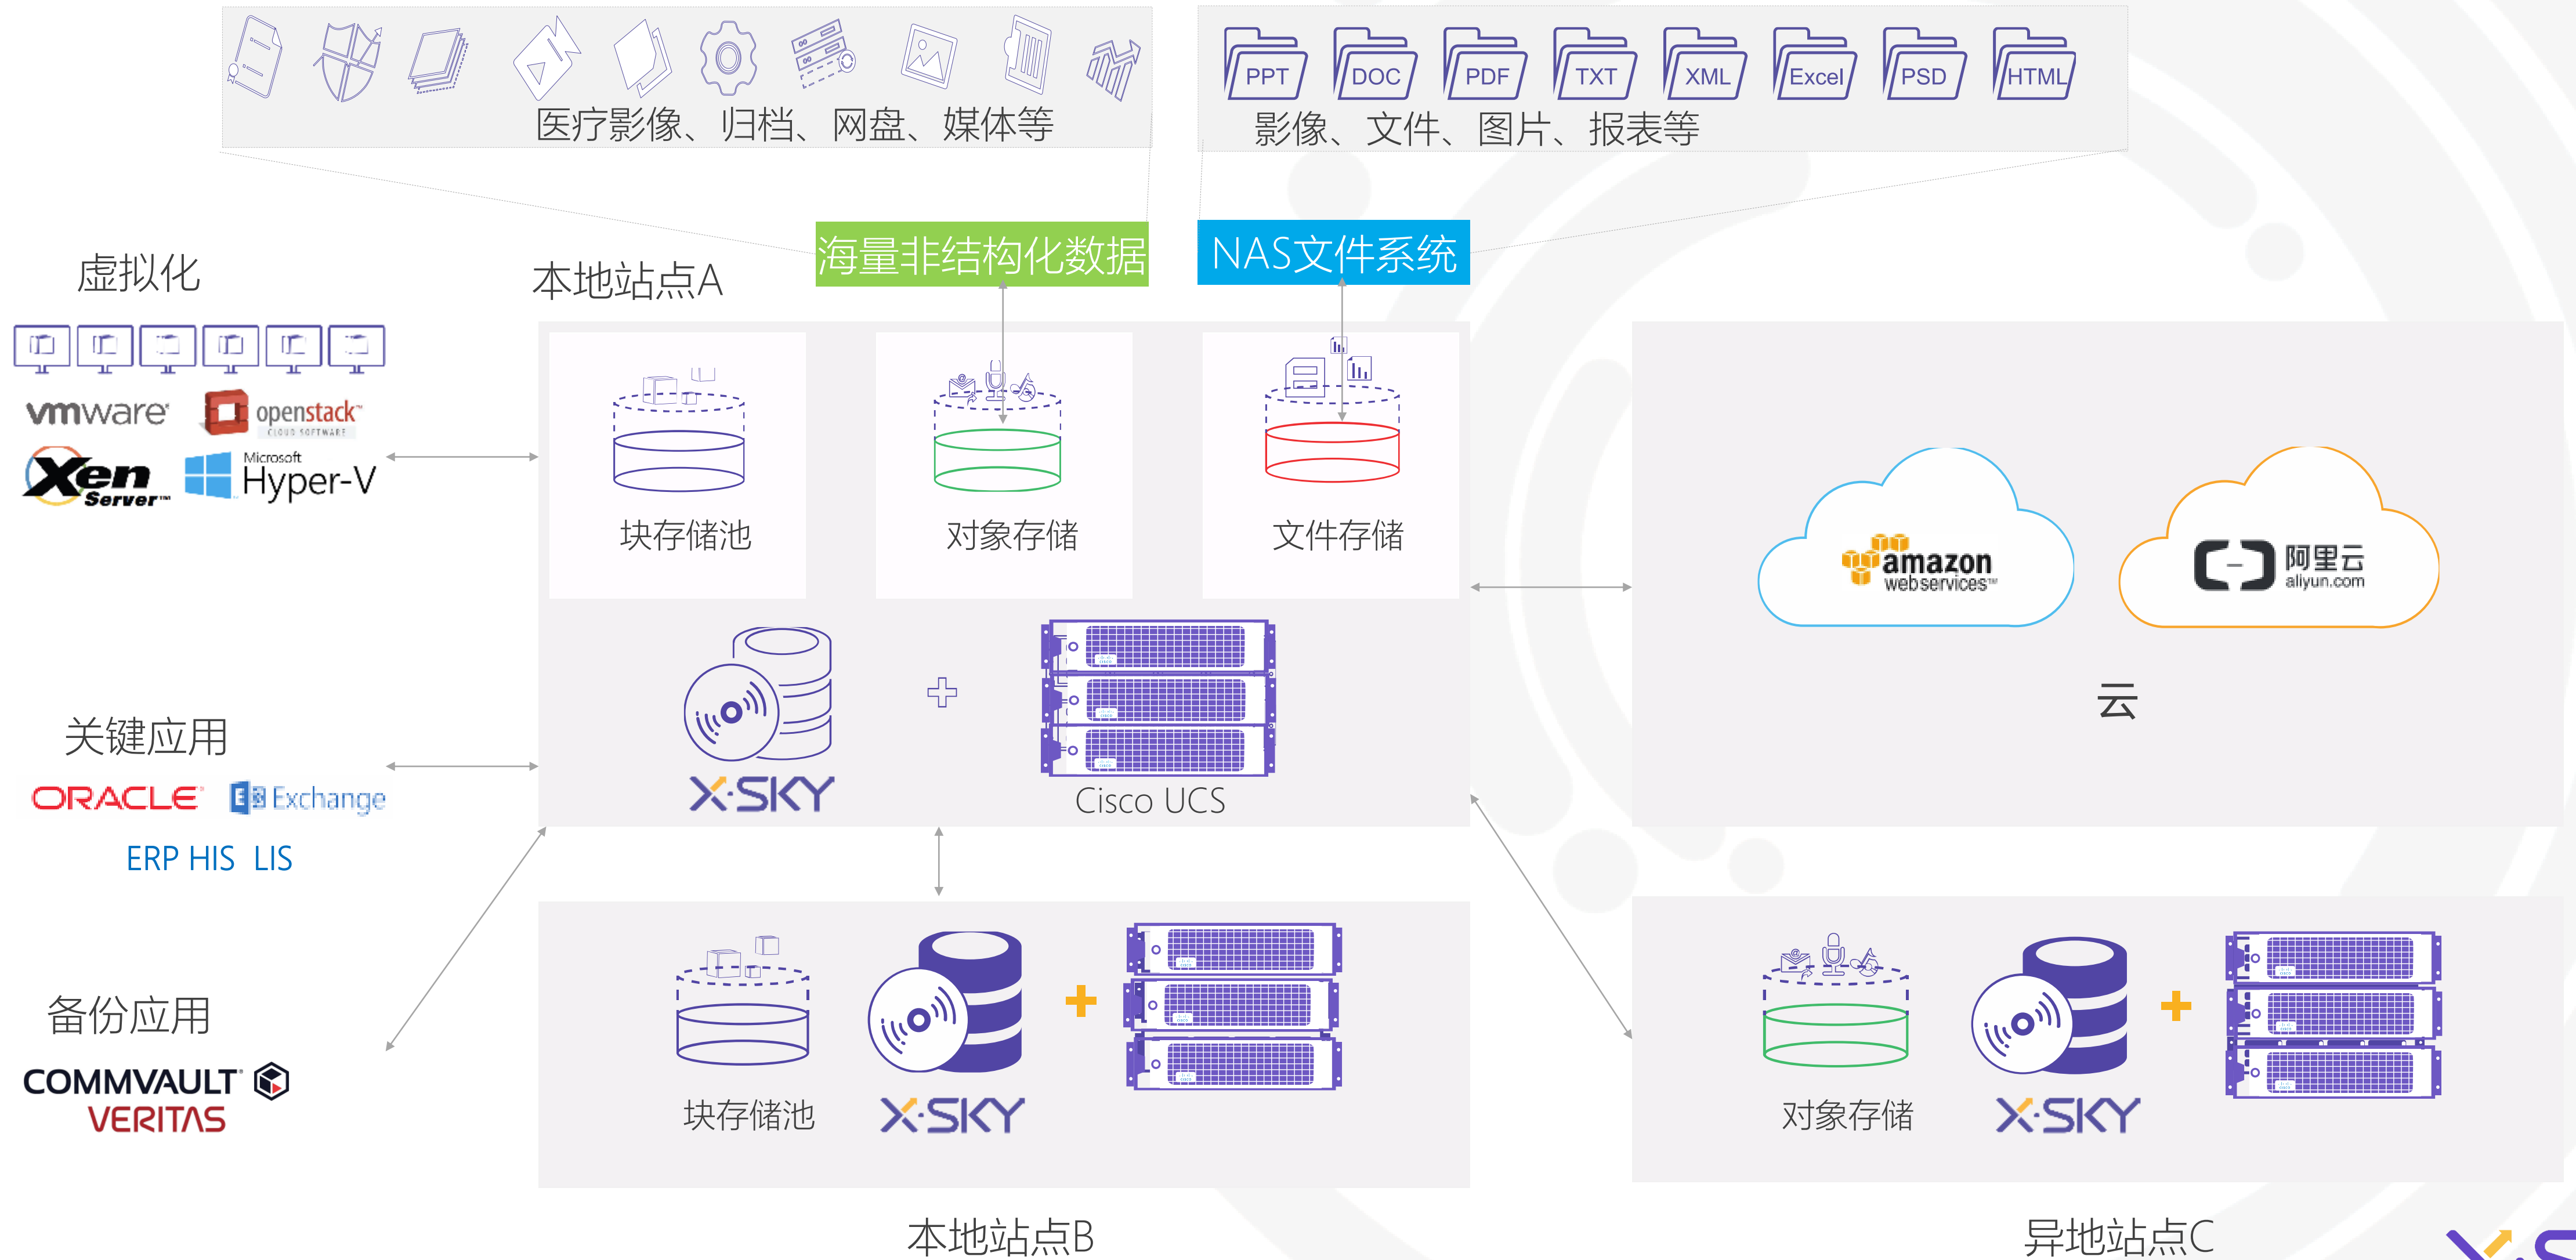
医疗影像、归档、网盘、媒体等

PPT DOC PDF TXT XML Excel PSD HTML

影像、文件、图片、报表等

海量非结构化数据

NAS文件系统

虚拟化

vmware openstack CLOUD SOFTWARE

Xen Server Microsoft Hyper-V

本地站点A

块存储池

对象存储

文件存储

amazon webservices

阿里云 aliyun.com

云

X-SKY

Cisco UCS

关键应用

ORACLE Exchange

ERP HIS LIS

备份应用

COMMVAULT

VERITAS

块存储池

X-SKY

对象存储

X-SKY

本地站点B

异地站点C